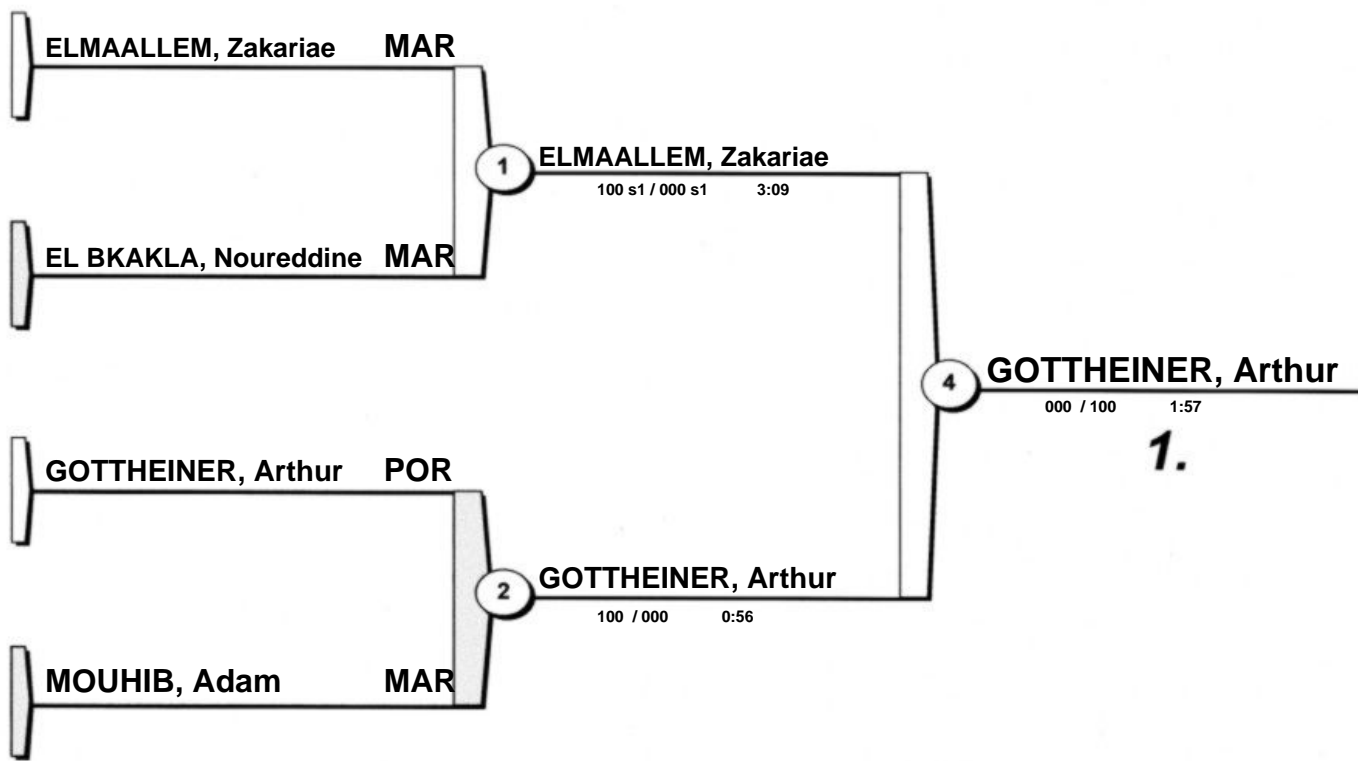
ELMAALLEM, Zakariae MAR

EL BKAKLA, Noureddine MAR

1

ELMAALLEM, Zakariae
100 s1 / 000 s1 3:09

GOTTHEINER, Arthur POR

MOUHIB, Adam MAR

2

GOTTHEINER, Arthur
100 / 000 0:56

4

GOTTHEINER, Arthur
000 / 100 1:57

1.